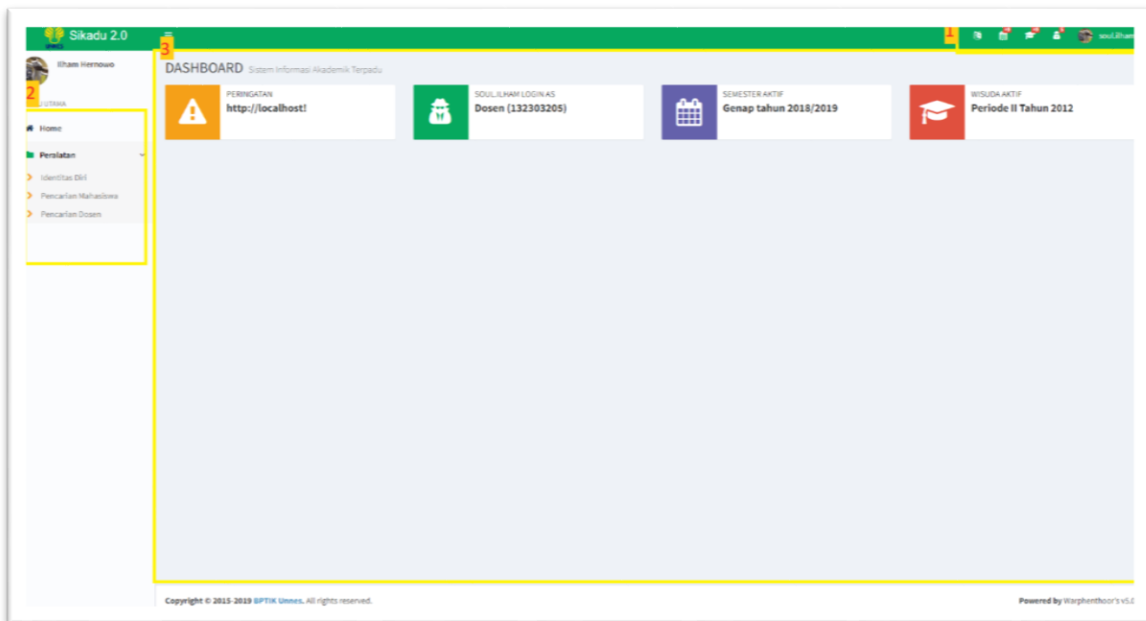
Sikadu 2.0

1

soul.ilham

Ilham Hernowo

2

MENU UTAMA

Home

Peralatan

Identitas Diri

Pencarian Mahasiswa

Pencarian Dosen

3

DASHBOARD Sistem Informasi Akademik Terpadu

PERINGATAN
http://localhost!

SOUL.ILHAM LOGIN AS
Dosen (132303205)

SEMESTER AKTIF
Genap tahun 2018/2019

WISUDA AKTIF
Periode II Tahun 2012

Copyright © 2015-2019 BPTIK Unnes. All rights reserved.

Powered by Warphenthoor's v5.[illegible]